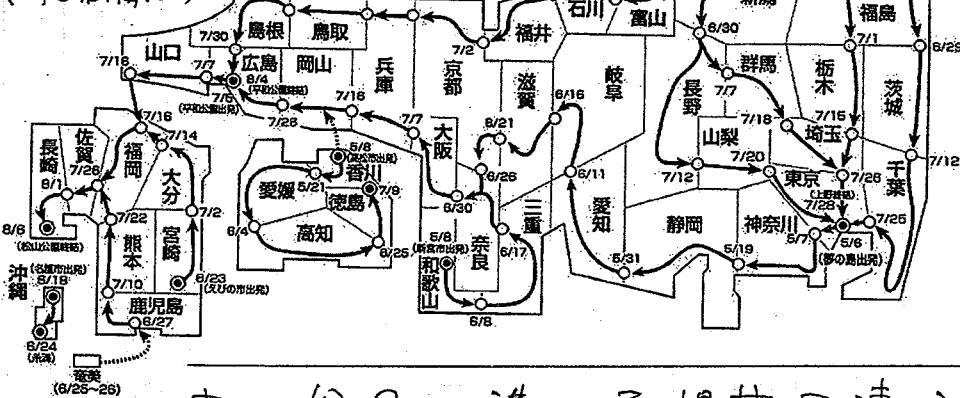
島根
鳥取
石川
富山
福島
6/29
福井
7/2
6/30
7/1
7/30
山口
広島
岡山
兵庫
京都
滋賀
岐阜
群馬
栃木
茨城
7/18
7/7
8/4
(平和公園出発)
7/6
(平和公園出発)
7/16
6/16
長野
7/7
7/15
7/16
7/14
7/28
7/7
大阪
8/21
7/18
山梨
埼玉
7/12
長崎
佐賀
福岡
5/8
(高松市出発)
香川
6/26
6/11
7/20
7/12
東京
(上野公園出発)
7/26
千葉
7/28
8/1
7/28
大分
愛媛
5/21
7/8
徳島
6/30
愛知
7/25
8/6
(松山公園出発)
7/22
7/2
6/4
高知
6/25
5/8
(新宮市出発)
三重
静岡
神奈川
5/19
5/7
5/6
(夢の島出発)
熊本
宮崎
和歌山
奈良
6/17
5/31
沖縄
(名護市出発)
8/18
7/10
6/23
(えびの市出発)
鹿児島
6/27
6/8
6/24
(糸満)
奄美
(6/26〜26)